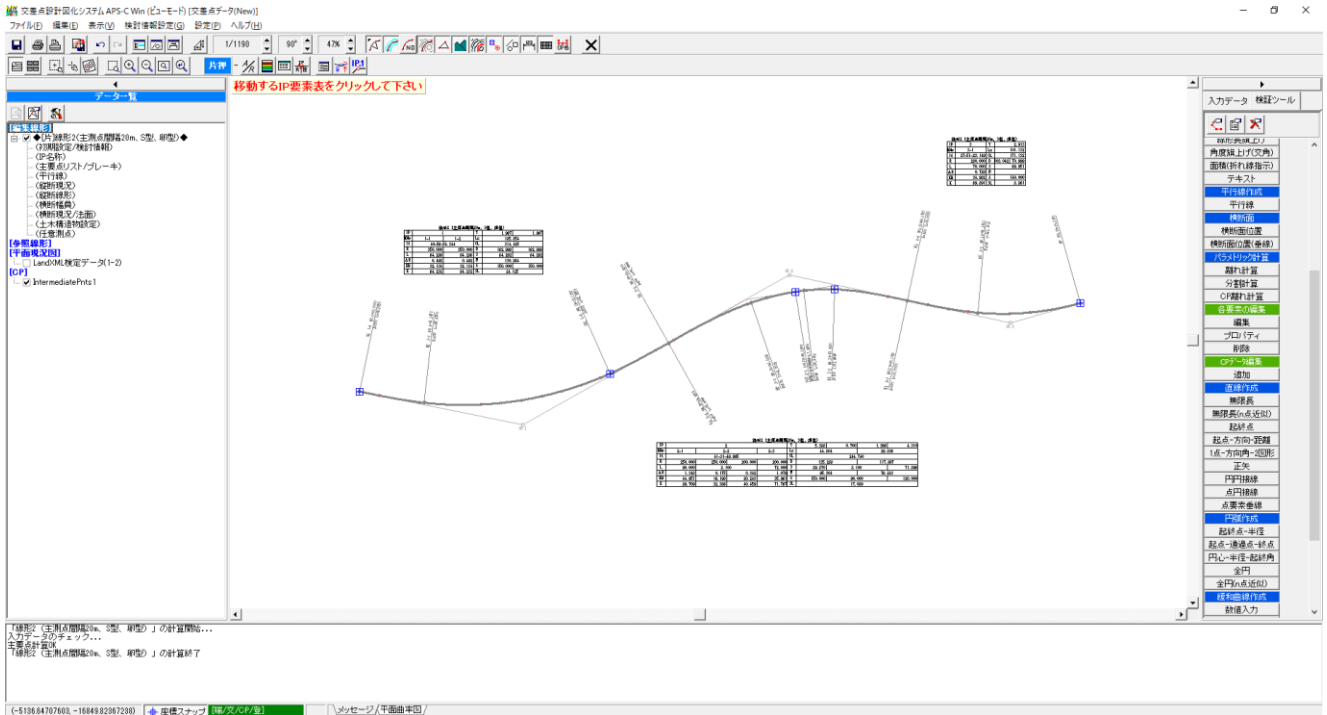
交差点設計図化システム APS-C Win (ビューモード) [交差点データ(New)]
ファイル(F) 編集(E) 表示(V) 検討情報設定(G) 設定(P) ヘルプ(H)

1/1190 90° 47%
片押

データ一覧
[編集線形]
◆[片]線形2(主測点間隔20m、S型、卵型)◆
(初期設定/検討情報)
(IP名称)
(主要点リスト/ブレーキ)
(平行線)
(縦断現況)
(縦断線形)
(横断幅員)
(横断現況/法面)
(土木構造物設定)
(任意測点)
[参照線形]
[平面現況図]
LandXML検定データ(1-2)
[CP]
IntermediatePnts1

移動するIP要素表をクリックして下さい

入力データ 検証ツール
角度振上げ(交角)
面積(折れ線指示)
テキスト
平行線作成
平行線
横断面
横断面位置
横断面位置(垂線)
パラメトリック計算
離れ計算
分割計算
CP離れ計算
各要素の編集
編集
プロパティ
削除
CPデータ編集
追加
直線作成
無限長
無限長(n点近似)
起終点
起点-方向-距離
1点-方向角-2図形
正矢
円円接線
点円接線
点要素垂線
円弧作成
起終点-半径
起点-通過点-終点
円心-半径-起終角
全円
全円(n点近似)
緩和曲線作成
数値入力

「線形2（主測点間隔20m、S型、卵型）」の計算開始...
入力データのチェック...
主要点計算OK
「線形2（主測点間隔20m、S型、卵型）」の計算終了

(-5136.84707603, -16849.82367238) 座標スナップ [端/交/CP/登] メッセージ 平面曲率図